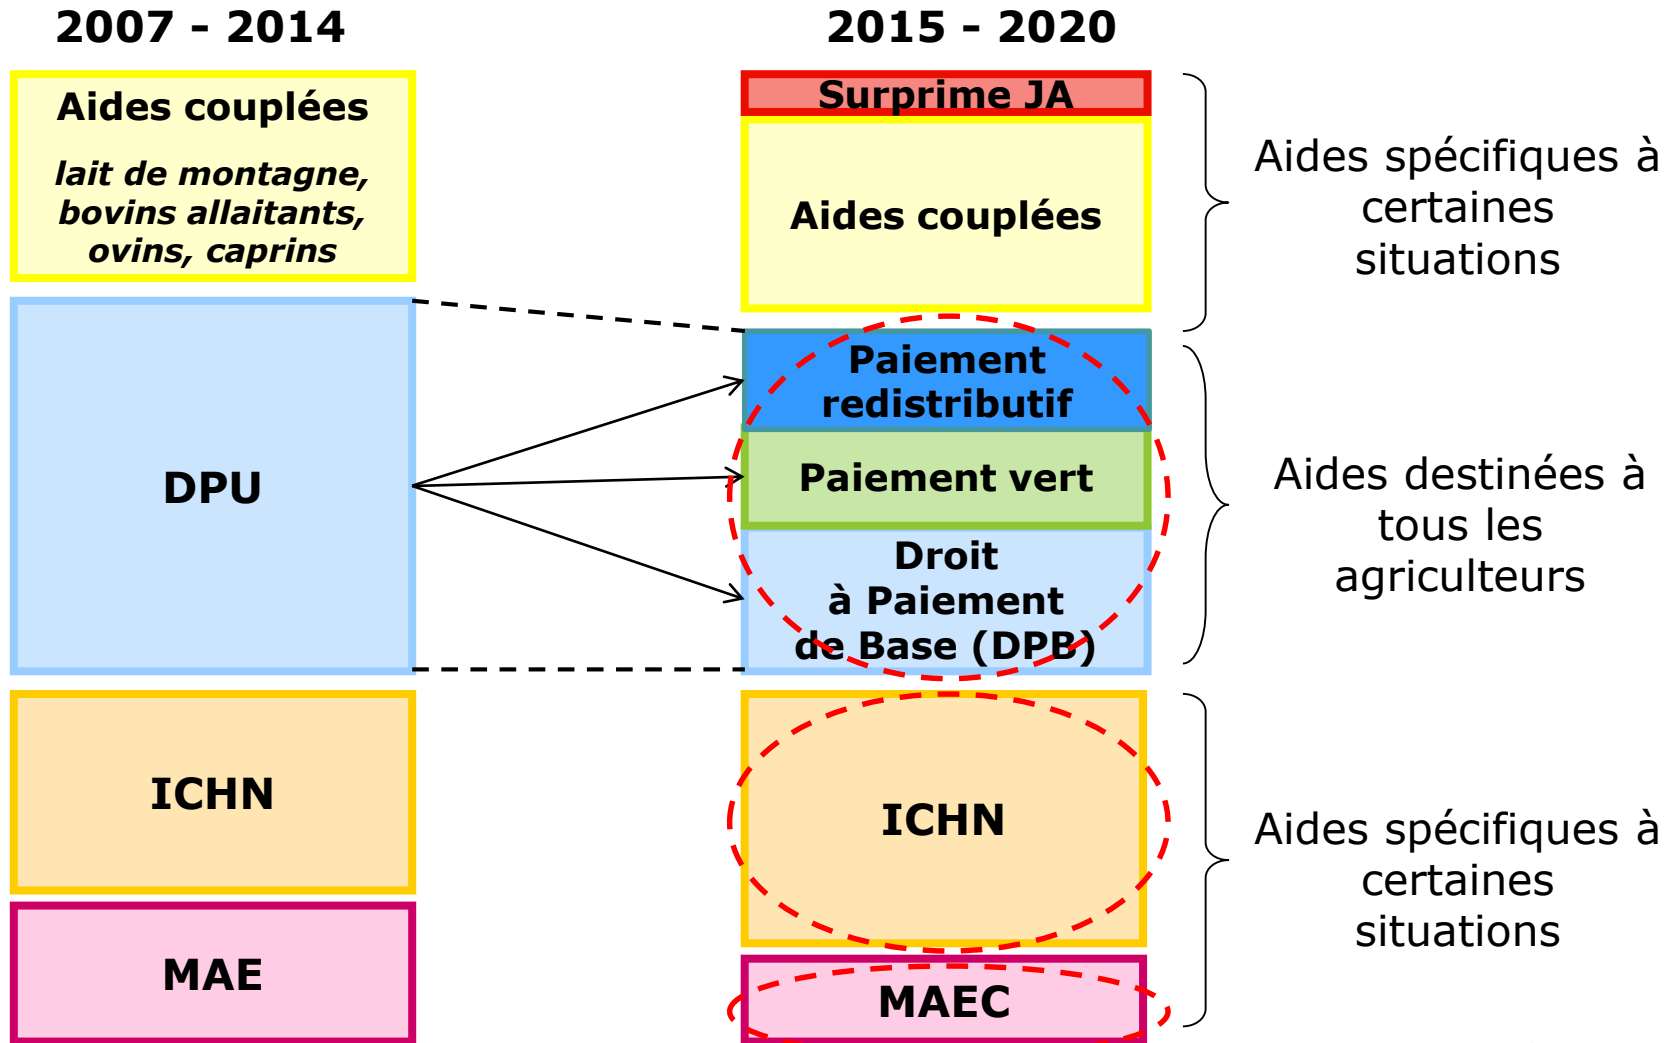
2007 - 2014

Aides couplées

lait de montagne, bovins allaitants, ovins, caprins

DPU

ICHN

MAE

2015 - 2020

Surprime JA

Aides couplées

Paiement redistributif

Paiement vert

Droit à Paiement de Base (DPB)

ICHN

MAEC

Aides spécifiques à certaines situations

Aides destinées à tous les agriculteurs

Aides spécifiques à certaines situations